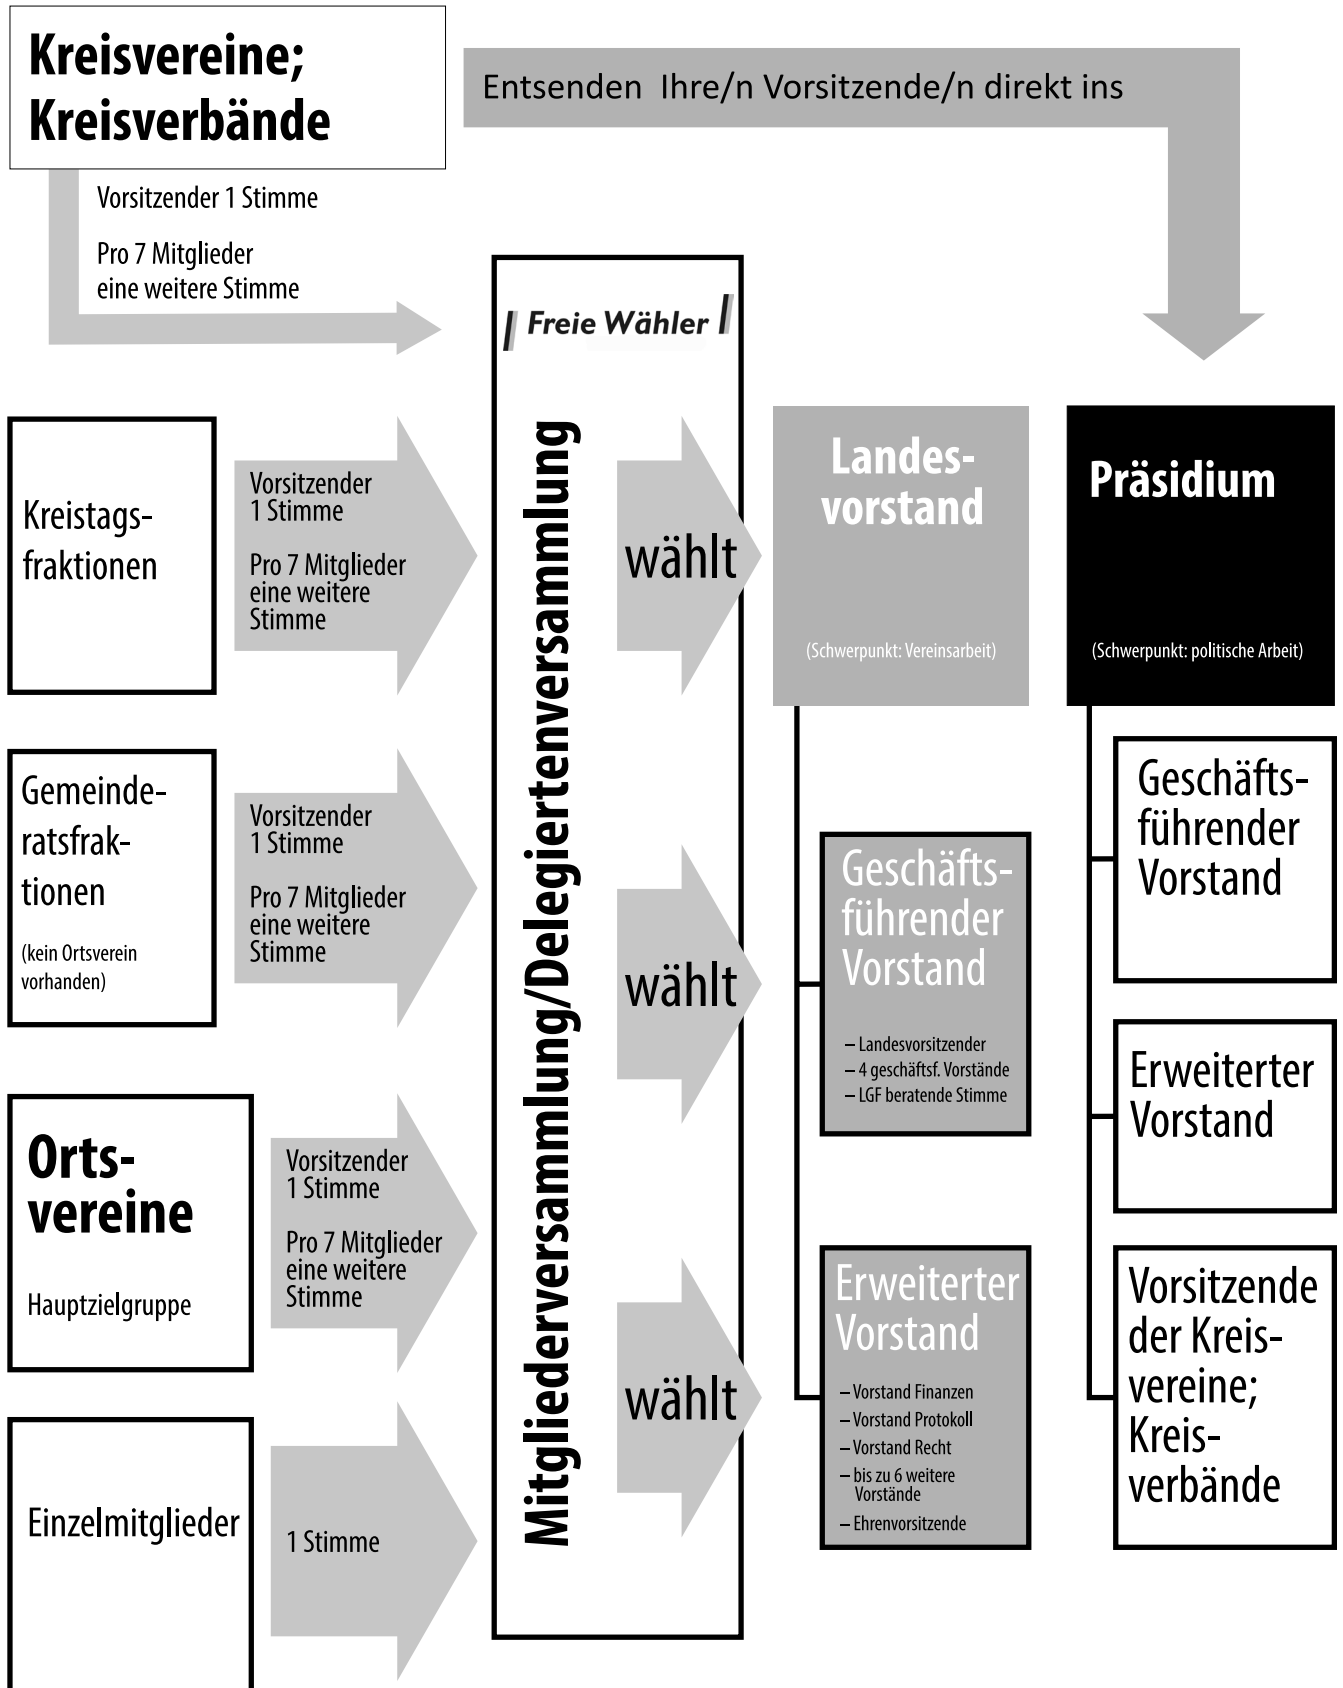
Kreisvereine; Kreisverbände

Entsenden Ihre/n Vorsitzende/n direkt ins

Vorsitzender 1 Stimme

Pro 7 Mitglieder eine weitere Stimme

Freie Wähler

Mitgliederversammlung/Delegiertenversammlung

Kreistagsfraktionen

Vorsitzender 1 Stimme

Pro 7 Mitglieder eine weitere Stimme

wählt

Landesvorstand

(Schwerpunkt: Vereinsarbeit)

Präsidium

(Schwerpunkt: politische Arbeit)

Gemeinderatsfraktionen

(kein Ortsverein vorhanden)

Vorsitzender 1 Stimme

Pro 7 Mitglieder eine weitere Stimme

wählt

Geschäftsführender Vorstand

– Landesvorsitzender
– 4 geschäftsf. Vorstände
– LGF beratende Stimme

Geschäftsführender Vorstand

Erweiterter Vorstand

Ortsvereine

Hauptzielgruppe

Vorsitzender 1 Stimme

Pro 7 Mitglieder eine weitere Stimme

wählt

Erweiterter Vorstand

– Vorstand Finanzen
– Vorstand Protokoll
– Vorstand Recht
– bis zu 6 weitere Vorstände
– Ehrenvorsitzende

Vorsitzende der Kreisvereine; Kreisverbände

Einzelmitglieder

1 Stimme